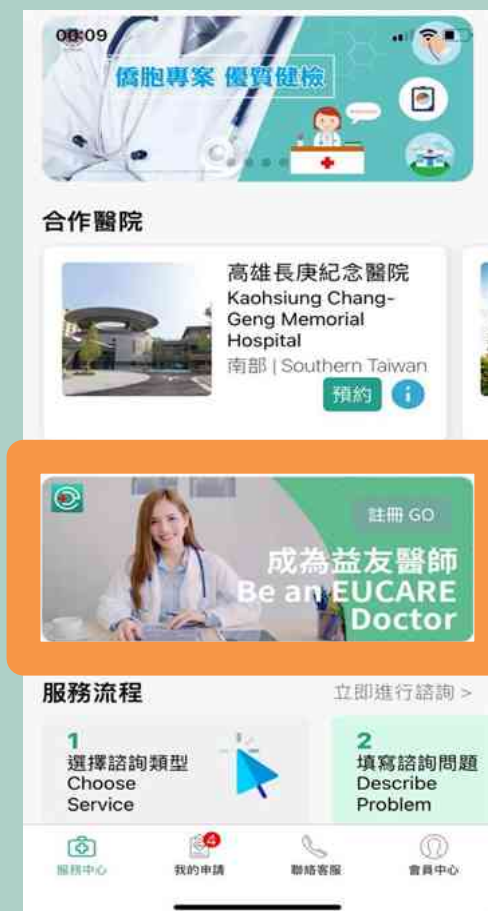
08:09

僑胞專案 優質健檢

合作醫院

高雄長庚紀念醫院
Kaohsiung Chang-Geng Memorial Hospital
南部 | Southern Taiwan

預約

註冊 GO

成為益友醫師
Be an EUCARE Doctor

服務流程

立即進行諮詢 >

1
選擇諮詢類型
Choose Service

2
填寫諮詢問題
Describe Problem

服務中心

4
我的申請

聯絡客服

會員中心